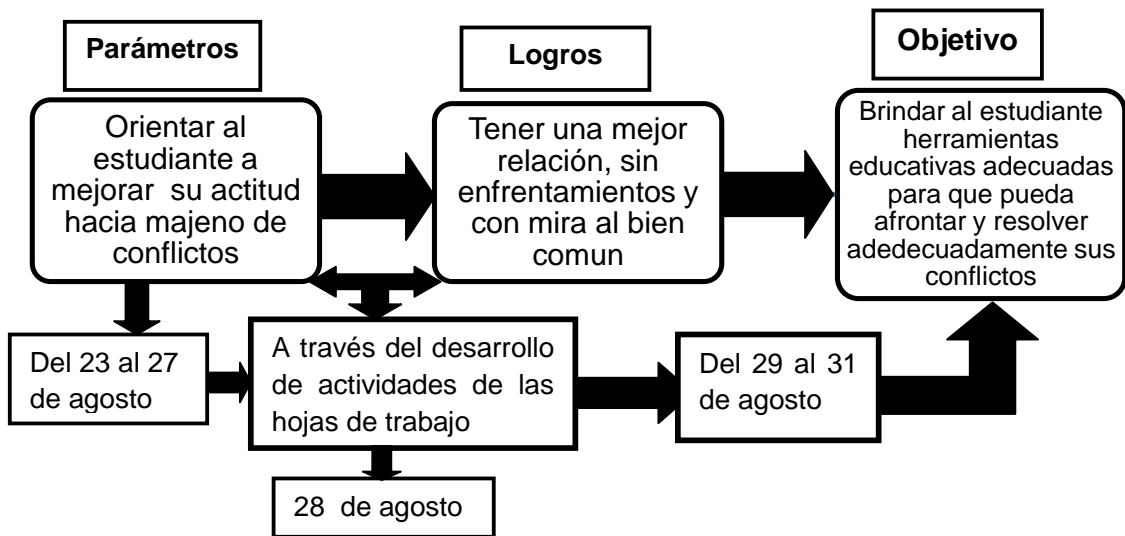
Parámetros

Orientar al estudiante a mejorar su actitud hacia majeno de conflictos

Logros

Tener una mejor relación, sin enfrentamientos y con mira al bien comun

Objetivo

Brindar al estudiante herramientas educativas adecuadas para que pueda afrontar y resolver adedecuadamente sus conflictos

Del 23 al 27 de agosto

A través del desarrollo de actividades de las hojas de trabajo

28 de agosto

Del 29 al 31 de agosto